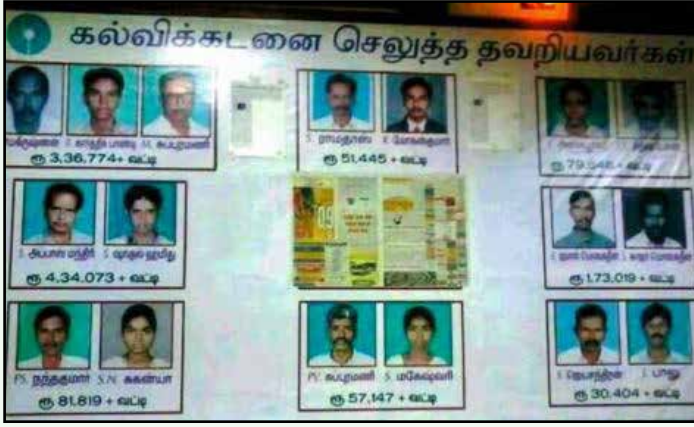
கல்விக்கடனை செலுத்த தவறியவர்கள்

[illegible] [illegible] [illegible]
ரூ 3,36,774+ வட்டி

S. ராமதாஸ் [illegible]
ரூ 51,445 + வட்டி

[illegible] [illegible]
ரூ 79,546 + வட்டி

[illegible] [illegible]
ரூ 4,34,073 + வட்டி

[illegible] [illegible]
ரூ 1,73,019 + வட்டி

P.S. நந்தகுமார் S.N. கன்னியா
ரூ 81,819 + வட்டி

P.V. சுப்பமணி S. மகேஸ்வரி
ரூ 57,147 + வட்டி

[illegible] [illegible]
ரூ 30,404 + வட்டி